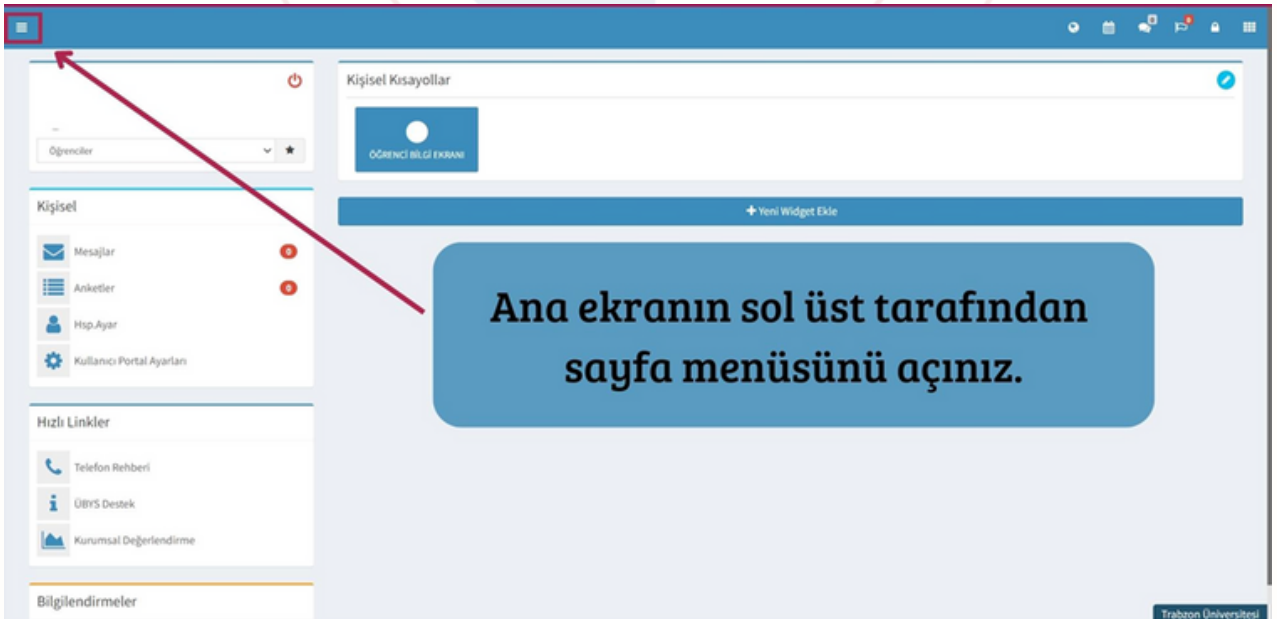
Öğrenciler

Kişisel

Mesajlar 0

Anketler 0

Hsp.Ayar

Kullanıcı Portal Ayarları

Hızlı Linkler

Telefon Rehberi

ÜBYS Destek

Kurumsal Değerlendirme

Bilgilendirmeler

Kişisel Kısayollar

ÖĞRENCİ BİLGİ EKRANI

+ Yeni Widget Ekle

Ana ekranın sol üst tarafından sayfa menüsünü açınız.

Trabzon Üniversitesi